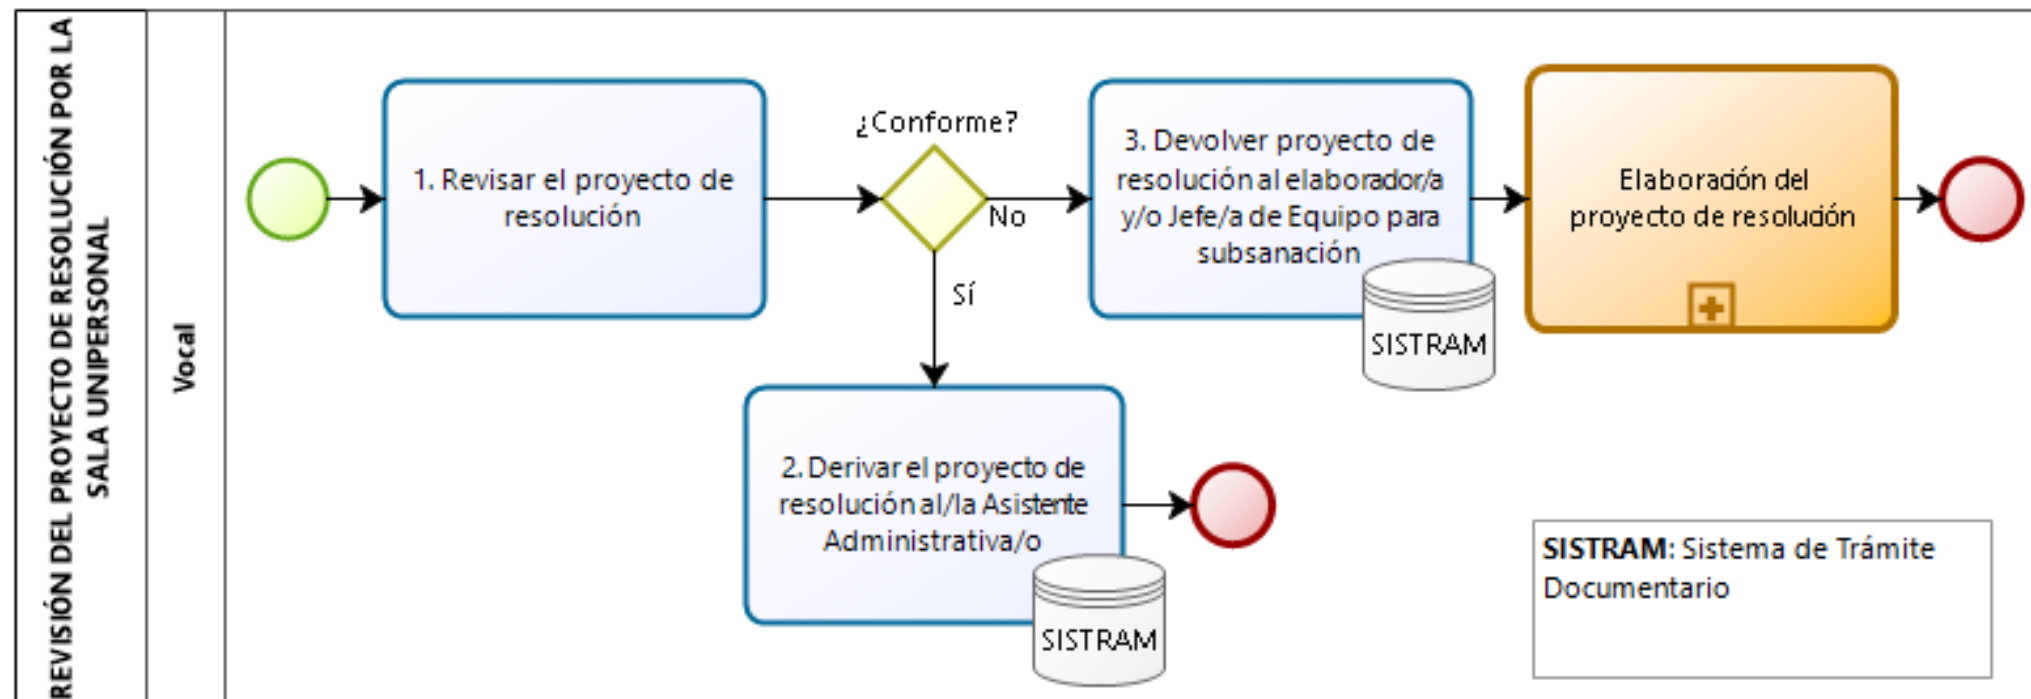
REVISIÓN DEL PROYECTO DE RESOLUCIÓN POR LA SALA UNIPERSONAL

Vocal

1. Revisar el proyecto de resolución

¿Conforme?

No

Sí

3. Devolver proyecto de resolución al elaborador/a y/o Jefe/a de Equipo para subsanación

SISTRAM

Elaboración del proyecto de resolución

2. Derivar el proyecto de resolución al/la Asistente Administrativa/o

SISTRAM

SISTRAM: Sistema de Trámite Documentario